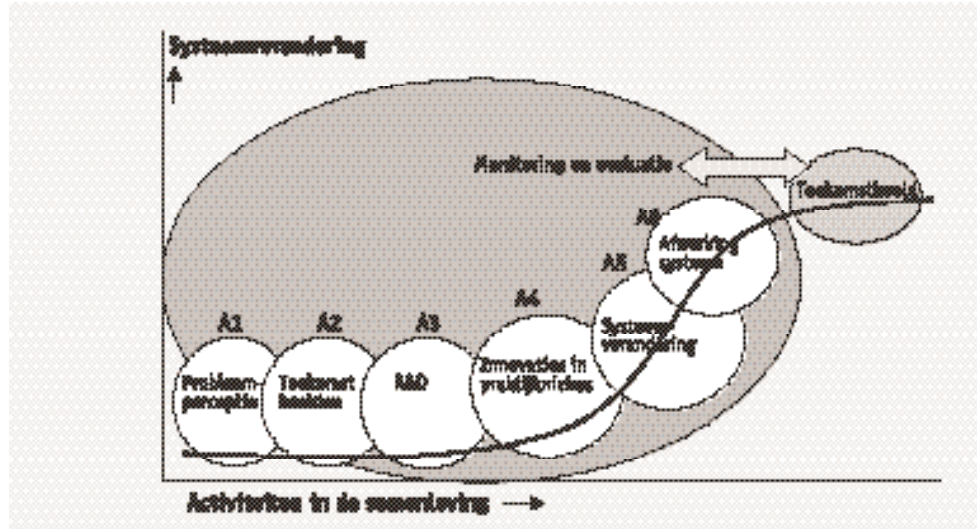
Systeemverandering

Monitoring en evaluatie

Toekomstbeeld

A1
Probleem-perceptie

A2
Toekomst-beelden

A3
R&D

A4
Innovaties in praktijkpraktijken

A5
Systeem-verandering

A6
Afronding systeem

Activiteiten in de samenleving